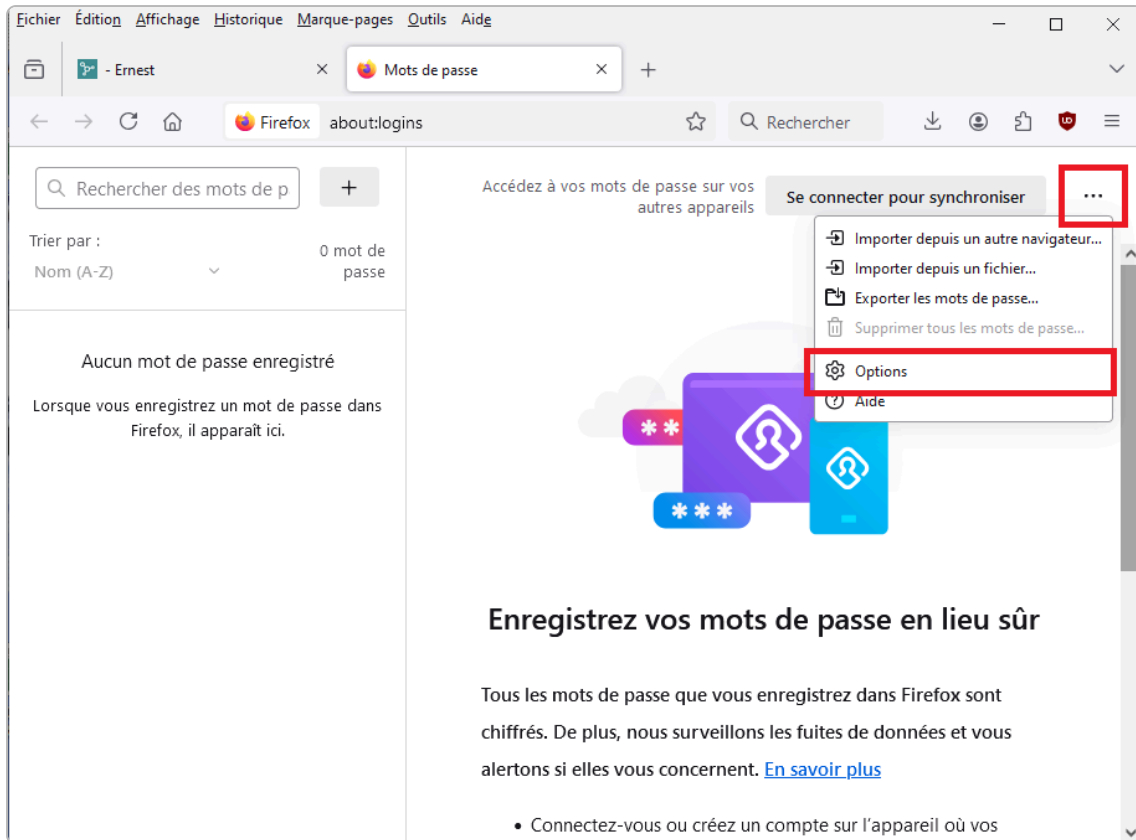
Fichier Édition Affichage Historique Marque-pages Outils Aide

- Ernest
Mots de passe
+

Firefox about:logins
Rechercher

Rechercher des mots de p
+
Trier par :
Nom (A-Z)
0 mot de passe

Aucun mot de passe enregistré

Lorsque vous enregistrez un mot de passe dans Firefox, il apparaît ici.

Accédez à vos mots de passe sur vos autres appareils
Se connecter pour synchroniser
···

Importer depuis un autre navigateur…
Importer depuis un fichier…
Exporter les mots de passe…
Supprimer tous les mots de passe…
Options
Aide

**
***

Enregistrez vos mots de passe en lieu sûr

Tous les mots de passe que vous enregistrez dans Firefox sont chiffrés. De plus, nous surveillons les fuites de données et vous alertons si elles vous concernent. En savoir plus

• Connectez-vous ou créez un compte sur l'appareil où vos